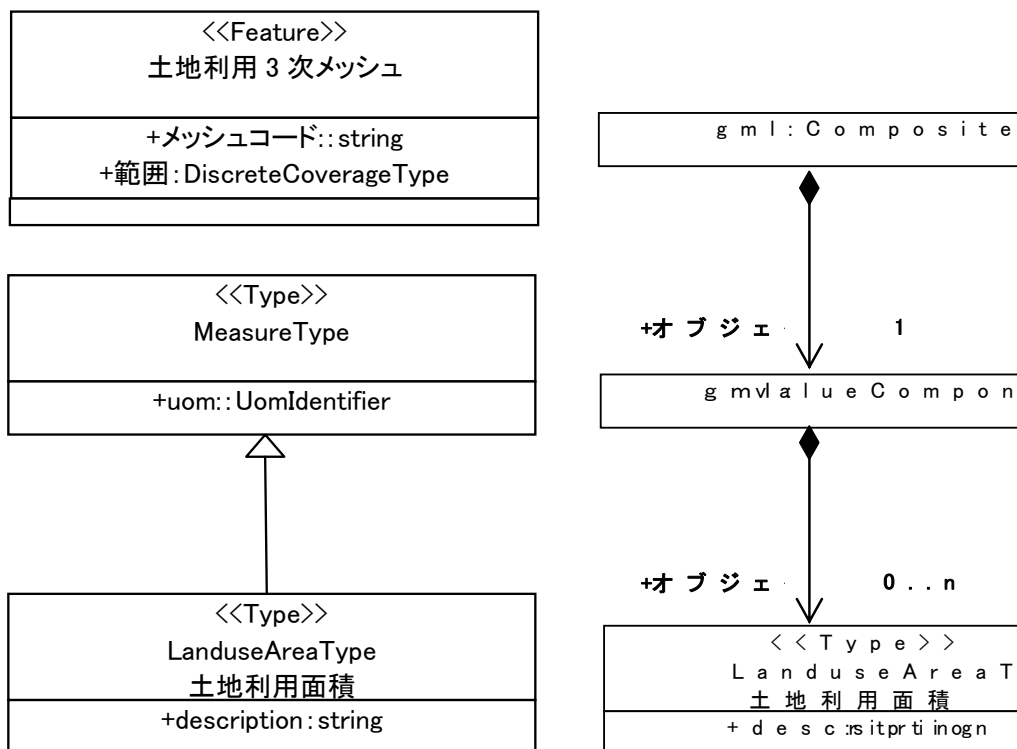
<<Feature>>
土地利用 3 次メッシュ

+メッシュコード::string
+範囲:DiscreteCoverageType

<<Type>>
MeasureType

+uom::UomIdentifier

<<Type>>
LanduseAreaType
土地利用面積

+description:string

gml:Composite

+オブジェ

1

gmvlalueCompon

+オブジェ

0..n

<<Type>>
LanduseAreaT
土地利用面積

+desc:rsitprtinogn